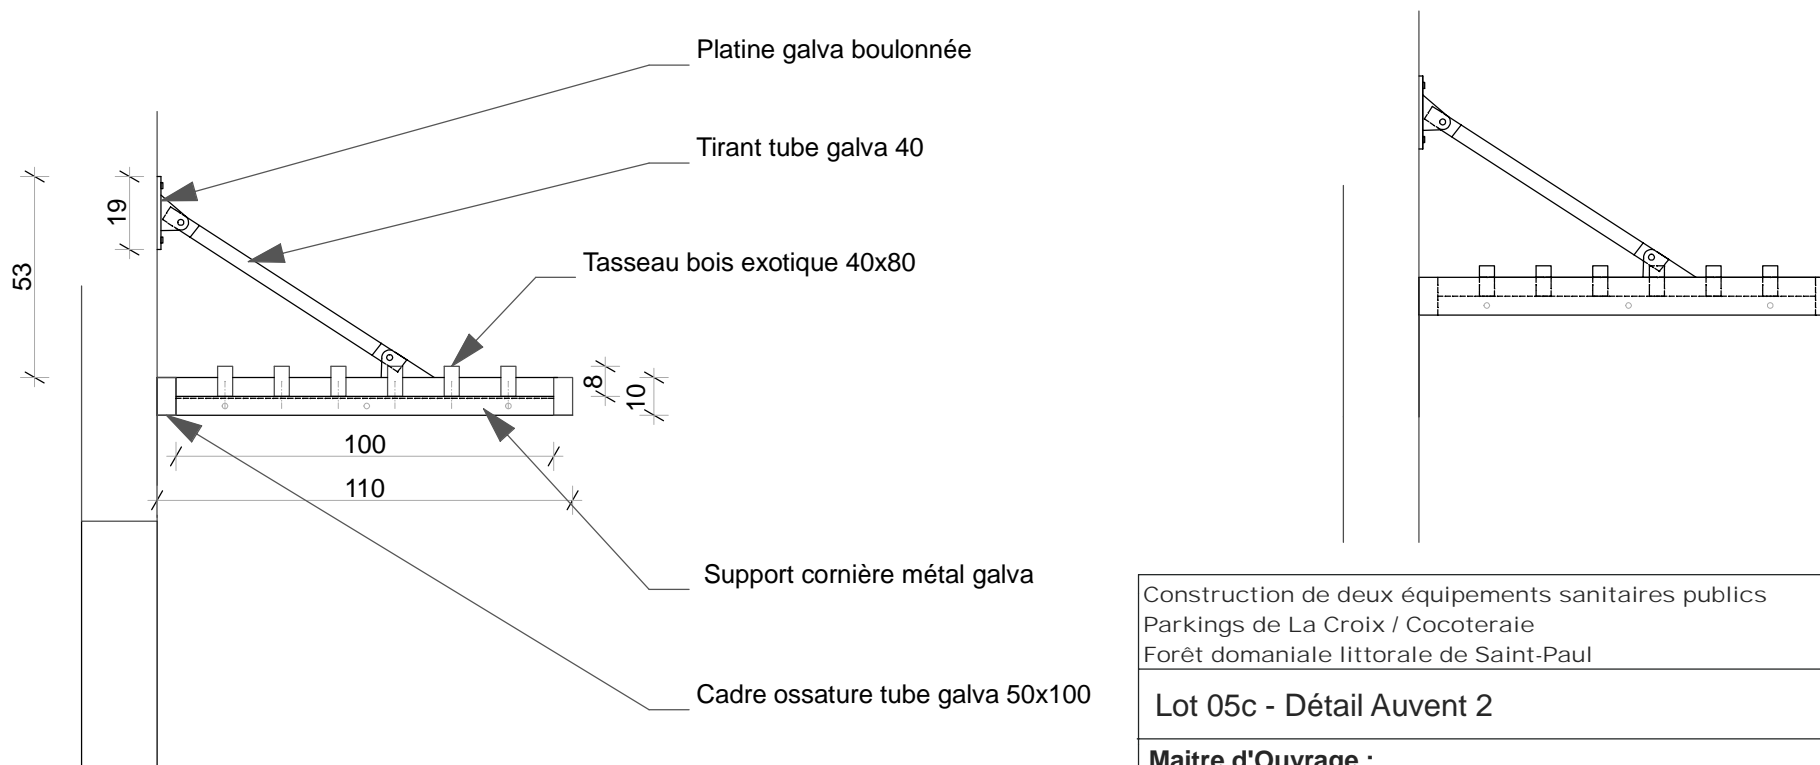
Platine galva boulonnée

Tirant tube galva 40

19

53

Tasseau bois exotique 40x80

8

10

100

110

Support cornière métal galva

Cadre ossature tube galva 50x100

Construction de deux équipements sanitaires publics
Parkings de La Croix / Cocoteraie
Forêt domaniale littorale de Saint-Paul

Lot 05c - Détail Auvent 2

Maitre d'Ouvrage :